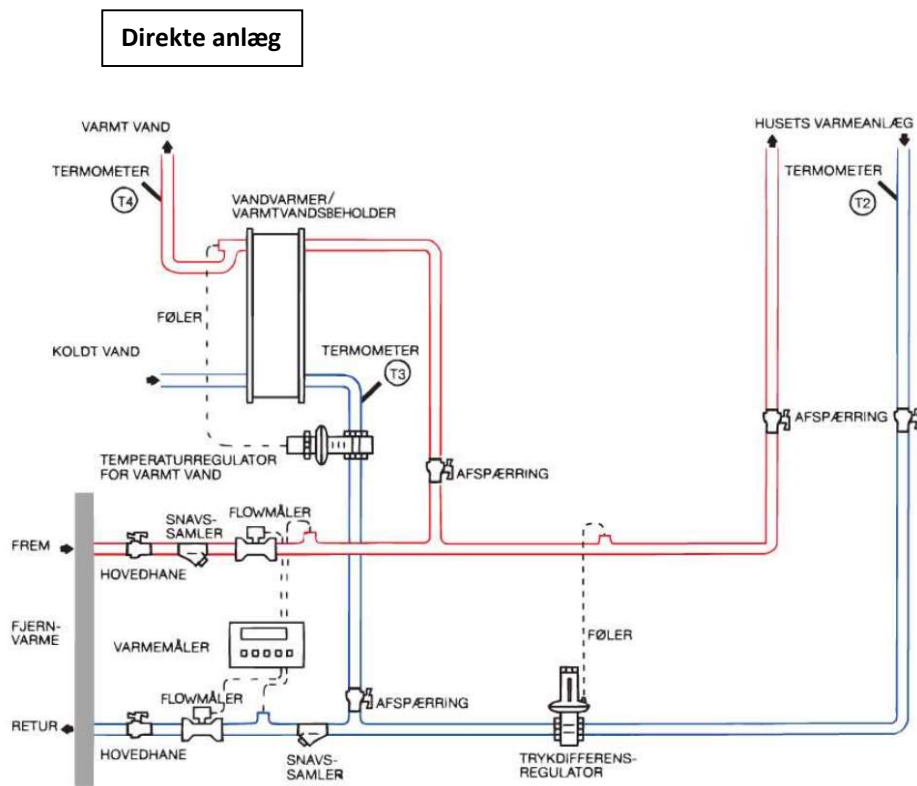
Direkte anlæg

VARMT VAND

TERMOMETER

T4

VANDVARMER/ VARMTVANDSBEHOLDER

HUSETS VARMEANLÆG

TERMOMETER

T2

FØLER

KOLDT VAND

TERMOMETER

T3

AFSPÆRRING

AFSPÆRRING

TEMPERATURREGULATOR FOR VARMT VAND

AFSPÆRRING

FREM

SNAVS-SAMLER

FLOWMÅLER

HOVEDHANE

FJERN-VARME

VARMEMÅLER

FØLER

AFSPÆRRING

RETUR

FLOWMÅLER

HOVEDHANE

SNAVS-SAMLER

TRYKDIFFERENS-REGULATOR